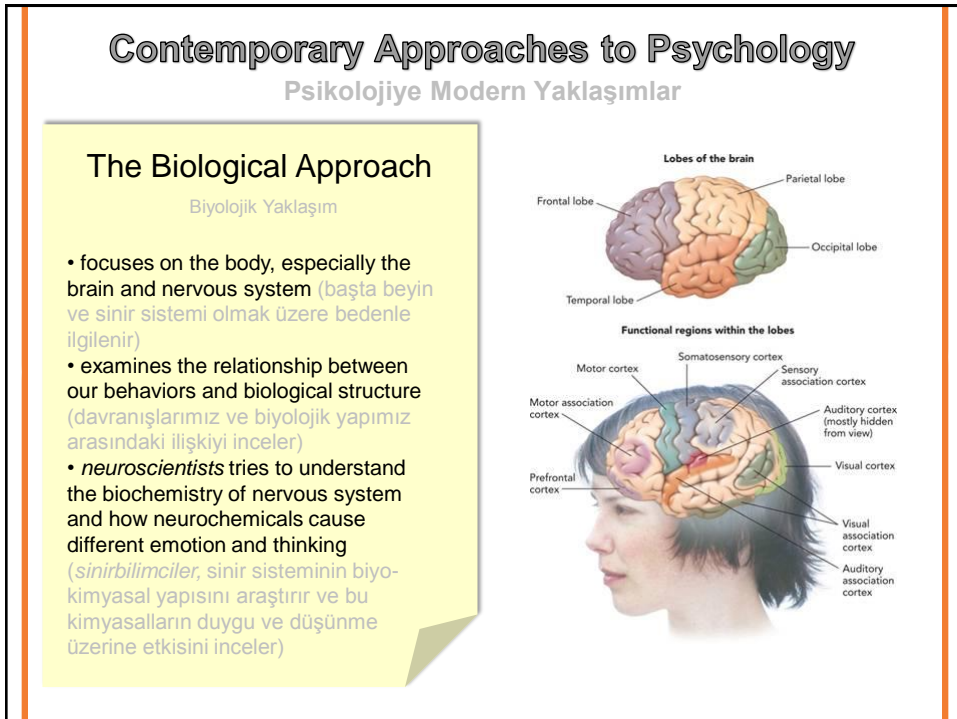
Contemporary Approaches to Psychology

Psikolojiye Modern Yaklaşımlar

The Biological Approach

Biyolojik Yaklaşım

• focuses on the body, especially the brain and nervous system (başta beyin ve sinir sistemi olmak üzere bedenle ilgilenir)
• examines the relationship between our behaviors and biological structure (davranışlarımız ve biyolojik yapımız arasındaki ilişkiyi inceler)
• *neuroscientists* tries to understand the biochemistry of nervous system and how neurochemicals cause different emotion and thinking (*sinirbilimciler,* sinir sisteminin biyokimyasal yapısını araştırır ve bu kimyasalların duygu ve düşünme üzerine etkisini inceler)

Lobes of the brain

Frontal lobe

Parietal lobe

Occipital lobe

Temporal lobe

Functional regions within the lobes

Motor cortex

Somatosensory cortex

Sensory association cortex

Motor association cortex

Auditory cortex (mostly hidden from view)

Visual cortex

Prefrontal cortex

Visual association cortex

Auditory association cortex